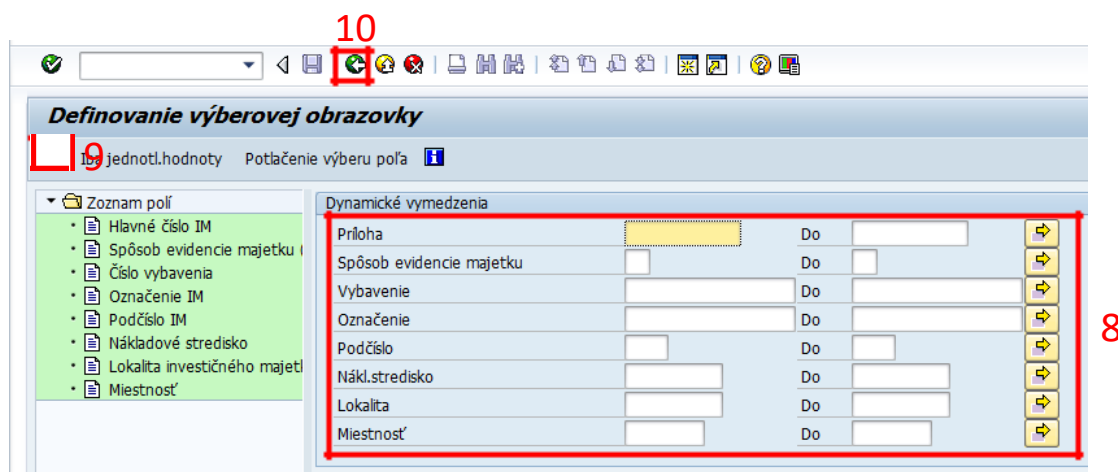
10

Definovanie výberovej obrazovky

9 Iba jednotl.hodnoty  Potlačenie výberu poľa

Zoznam polí
Hlavné číslo IM
Spôsob evidencie majetku (
Číslo vybavenia
Označenie IM
Podčíslo IM
Nákladové stredisko
Lokalita investičného majetk
Miestnosť

Dynamické vymedzenia

| | | | |
|---|---|---|---|
| Príloha | | Do | |
| Spôsob evidencie majetku | | Do | |
| Vybavenie | | Do | |
| Označenie | | Do | |
| Podčíslo | | Do | |
| Nákl.stredisko | | Do | |
| Lokalita | | Do | |
| Miestnosť | | Do | |

8